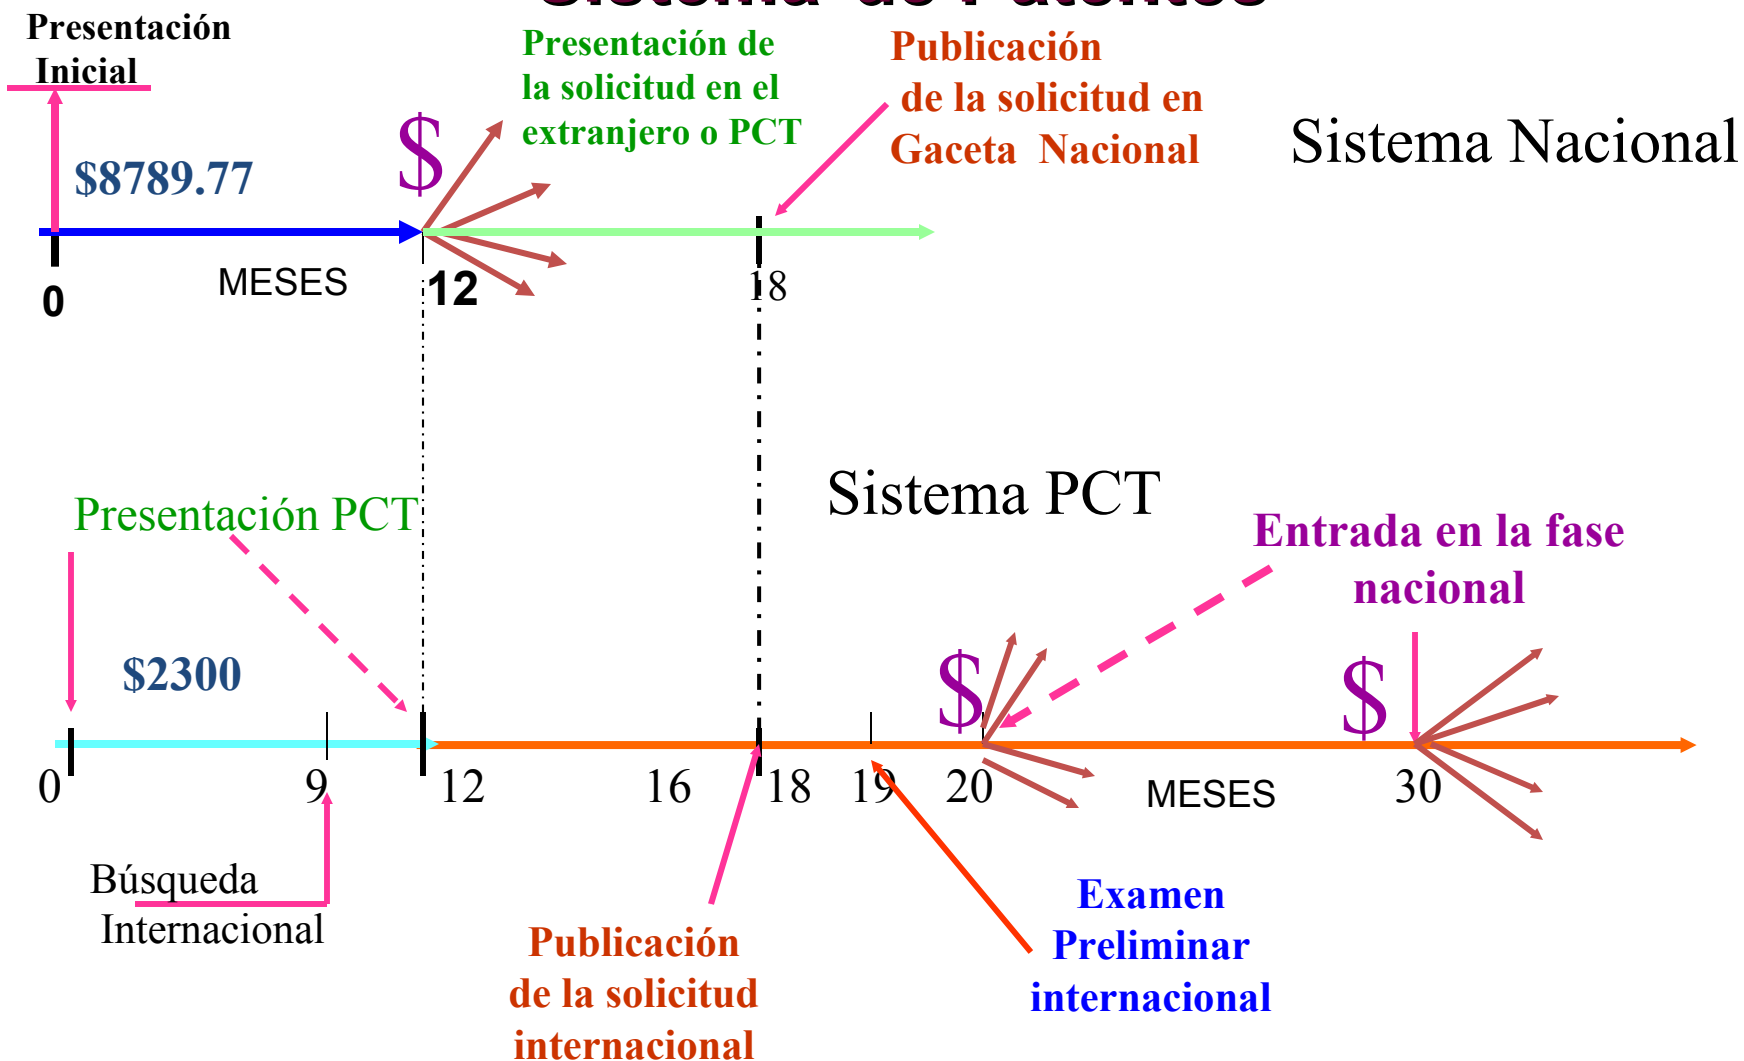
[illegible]

Presentación Inicial

Presentación de la solicitud en el extranjero o PCT

Publicación de la solicitud en Gaceta Nacional

Sistema Nacional

$8789.77

$

0

MESES

12

18

Sistema PCT

Presentación PCT

Entrada en la fase nacional

$2300

$

$

0

9

12

16

18

19

20

MESES

30

Búsqueda Internacional

Publicación de la solicitud internacional

Examen Preliminar internacional